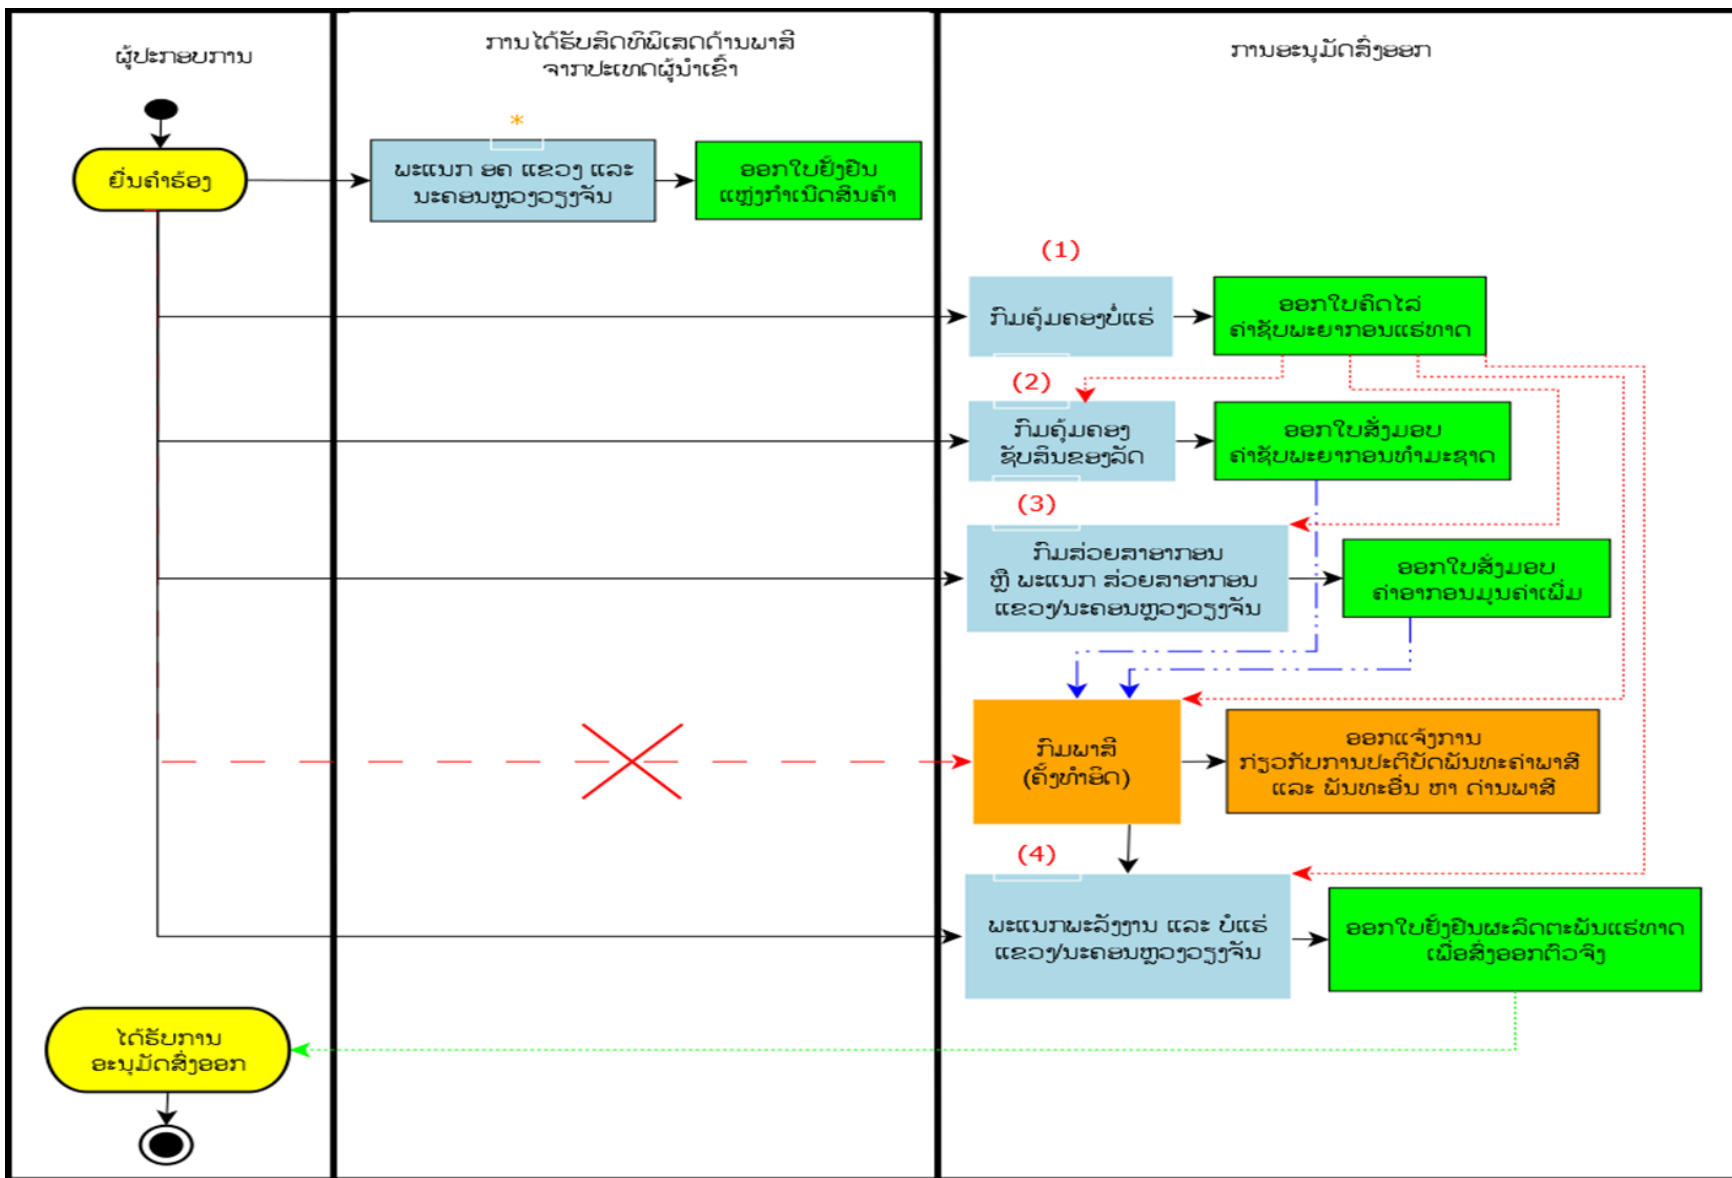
ຜູ້ປະກອບການ

ການໄດ້ຮັບສິດທິພິເສດດ້ານພາສີ ຈາກປະເທດຜູ້ນຳເຂົ້າ

ການອະນຸມັດສົ່ງອອກ

ຍື່ນຄຳຮ້ອງ

*

ພະແນກ ອຄ ແຂວງ ແລະ ນະຄອນຫຼວງວຽງຈັນ

ອອກໃບຢັ້ງຢືນ ແຫຼ່ງກຳເນີດສິນຄ້າ

(1)

ກົມຄຸ້ມຄອງບໍ່ແຮ່

ອອກໃບຄິດໄລ່ ຄ່າຊົດເຊີຍພະຍາກອນແຮ່ທາດ

(2)

ກົມຄຸ້ມຄອງ ຊັບສິນຂອງລັດ

ອອກໃບສັ່ງມອບ ຄ່າຊົດເຊີຍພະຍາກອນທຳມະຊາດ

(3)

ກົມສ່ວຍສາອາກອນ ຫຼື ພະແນກ ສ່ວຍສາອາກອນ ແຂວງ/ນະຄອນຫຼວງວຽງຈັນ

ອອກໃບສັ່ງມອບ ຄ່າອາກອນມູນຄ່າເພີ່ມ

ກົມພາສີ (ຄັ້ງທຳອິດ)

ອອກແຈ້ງການ ກ່ຽວກັບການປະຕິບັດພັນທະຄ່າພາສີ ແລະ ພັນທະອື່ນ ທາງ ດ້ານພາສີ

(4)

ພະແນກພະລັງງານ ແລະ ບໍ່ແຮ່ ແຂວງ/ນະຄອນຫຼວງວຽງຈັນ

ອອກໃບຢັ້ງຢືນຜະລິດຕະພັນແຮ່ທາດ ເພື່ອສົ່ງອອກຕົວຈິງ

ໄດ້ຮັບການ ອະນຸມັດສົ່ງອອກ